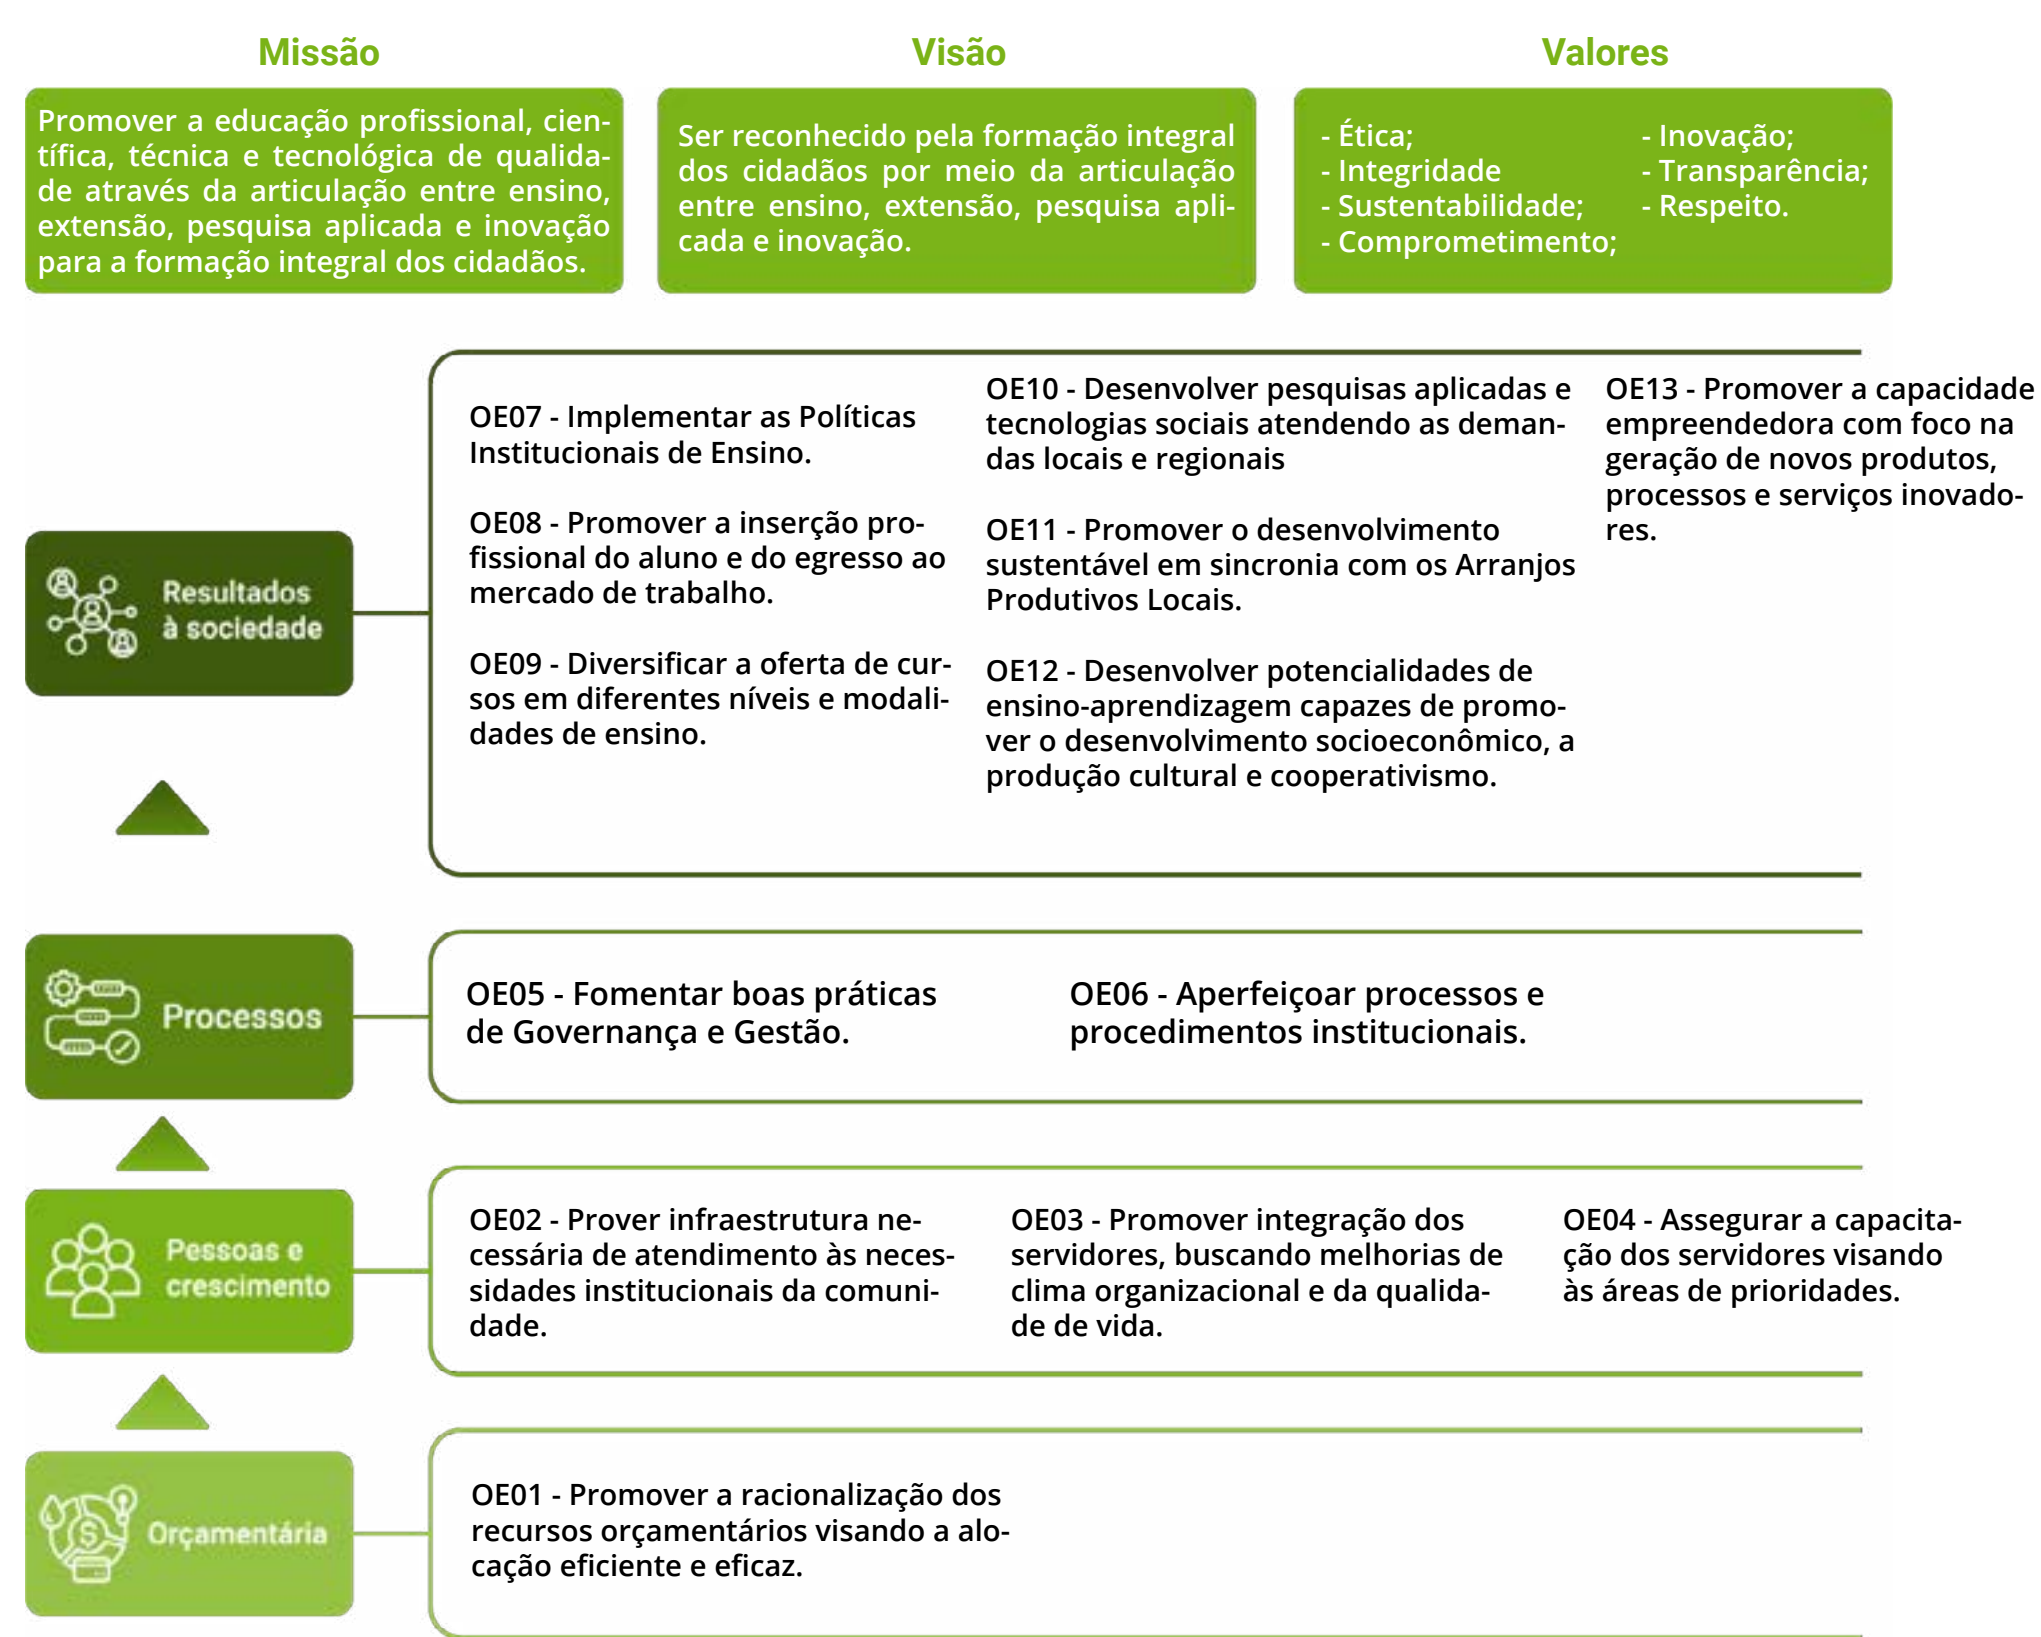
Missão

Promover a educação profissional, científica, técnica e tecnológica de qualidade através da articulação entre ensino, extensão, pesquisa aplicada e inovação para a formação integral dos cidadãos.

Visão

Ser reconhecido pela formação integral dos cidadãos por meio da articulação entre ensino, extensão, pesquisa aplicada e inovação.

Valores

- Ética;
- Integridade
- Sustentabilidade;
- Comprometimento;

- Inovação;
- Transparência;
- Respeito.

Resultados à sociedade

OE07 - Implementar as Políticas Institucionais de Ensino.

OE08 - Promover a inserção profissional do aluno e do egresso ao mercado de trabalho.

OE09 - Diversificar a oferta de cursos em diferentes níveis e modalidades de ensino.

OE10 - Desenvolver pesquisas aplicadas e tecnologias sociais atendendo as demandas locais e regionais

OE11 - Promover o desenvolvimento sustentável em sincronia com os Arranjos Produtivos Locais.

OE12 - Desenvolver potencialidades de ensino-aprendizagem capazes de promover o desenvolvimento socioeconômico, a produção cultural e cooperativismo.

OE13 - Promover a capacidade empreendedora com foco na geração de novos produtos, processos e serviços inovadores.

Processos

OE05 - Fomentar boas práticas de Governança e Gestão.

OE06 - Aperfeiçoar processos e procedimentos institucionais.

Pessoas e crescimento

OE02 - Prover infraestrutura necessária de atendimento às necessidades institucionais da comunidade.

OE03 - Promover integração dos servidores, buscando melhorias de clima organizacional e da qualidade de vida.

OE04 - Assegurar a capacitação dos servidores visando às áreas de prioridades.

Orçamentária

OE01 - Promover a racionalização dos recursos orçamentários visando a alocação eficiente e eficaz.